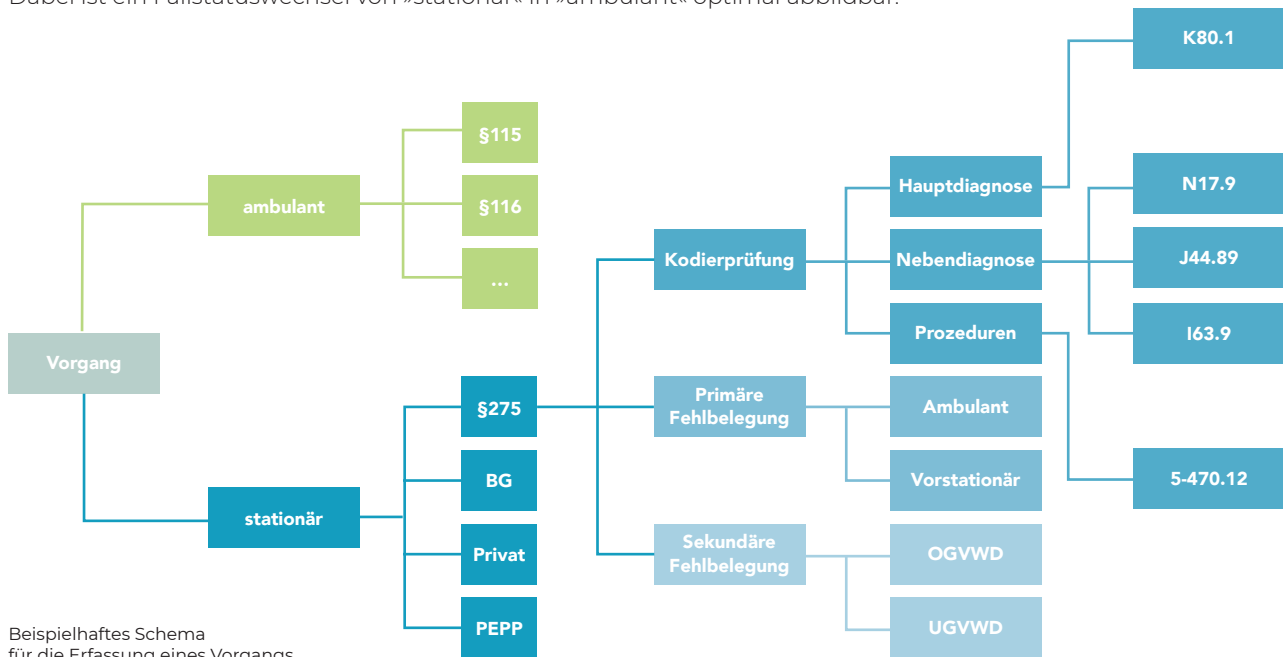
Dabei ist ein Fallstatuswechsel von »stationär« in »ambulant« optimal abbildbar.

K80.1

§115

Hauptdiagnose

N17.9

ambulant

§116

Kodierprüfung

Nebendiagnose

J44.89

...

Prozeduren

I63.9

Vorgang

§275

Primäre Fehlbelegung

Ambulant

Vorstationär

5-470.12

BG

stationär

Privat

Sekundäre Fehlbelegung

OGVWD

Beispielhaftes Schema für die Erfassung eines Vorgangs

PEPP

UGVWD